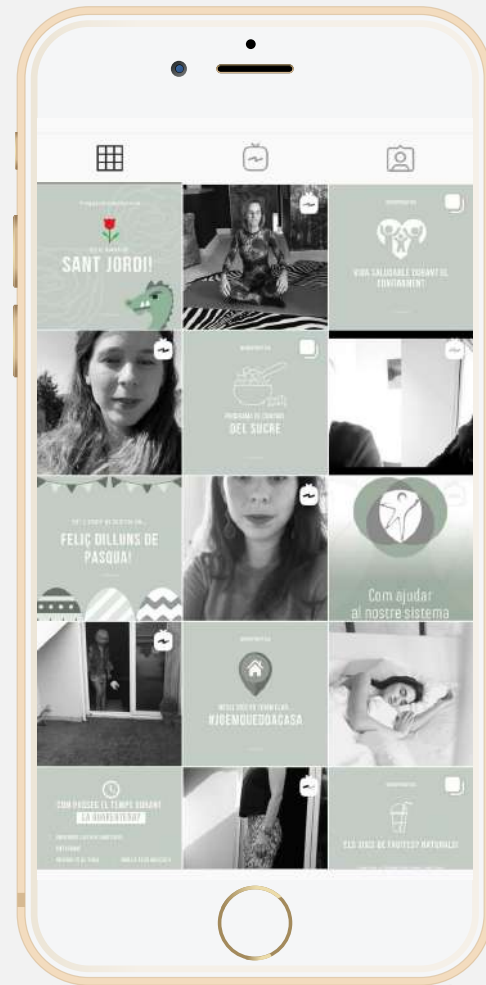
SANT JORDI!

VIDA SALUDABLE DURANT EL CONFINAMENT

PROGRAMA DE CONTROL DEL SUCRE

FELIÇ DILLUNS DE PASQUA!

Com ajudar al nostre sistema

#JOEMQUEDOACASA

COM PASSES EL TEMPS DURANT LA QUARENTENA?

ELS SUCS DE FRUITES? NATURALS?